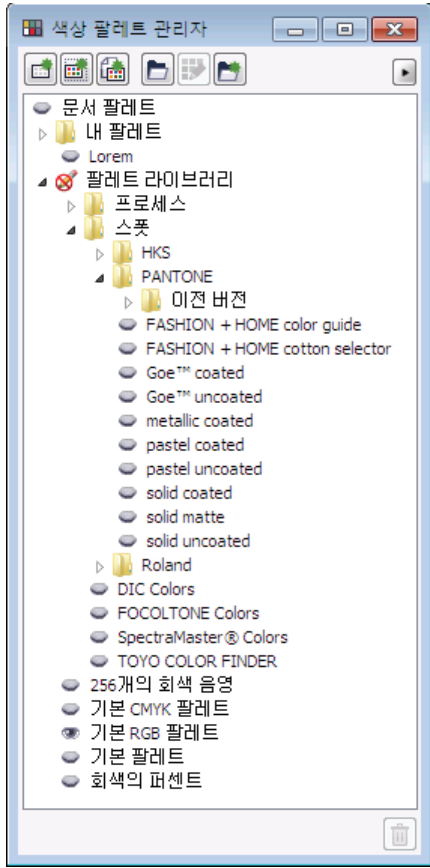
색상 팔레트 관리자

문서 팔레트
내 팔레트
Lorem
팔레트 라이브러리
프로세스
스폿
HKS
PANTONE
이전 버전
FASHION + HOME color guide
FASHION + HOME cotton selector
Goe™ coated
Goe™ uncoated
metallic coated
pastel coated
pastel uncoated
solid coated
solid matte
solid uncoated
Roland
DIC Colors
FOCOLTONE Colors
SpectraMaster® Colors
TOYO COLOR FINDER
256개의 회색 음영
기본 CMYK 팔레트
기본 RGB 팔레트
기본 팔레트
회색의 퍼센트